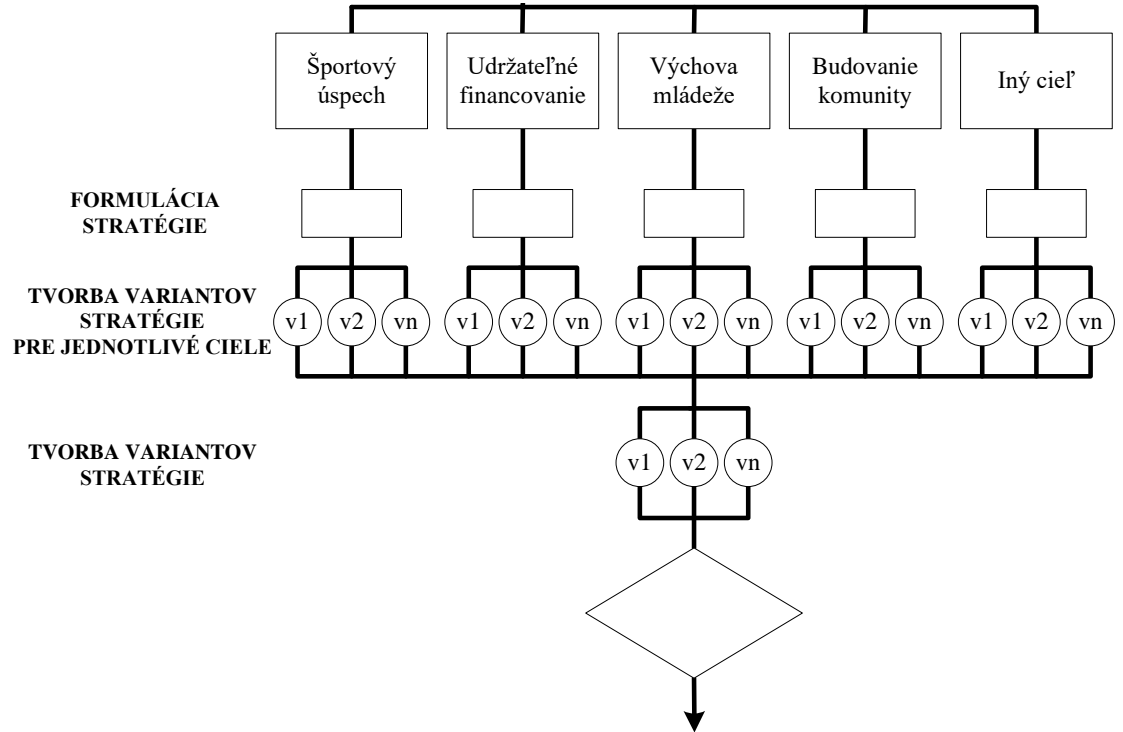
Športový úspech

Udržateľné financovanie

Výchova mládeže

Budovanie komunity

Iný cieľ

FORMULÁCIA STRATÉGIE

TVORBA VARIANTOV STRATÉGIE PRE JEDNOTLIVÉ CIELE

v1 v2 vn v1 v2 vn v1 v2 vn v1 v2 vn v1 v2 vn

TVORBA VARIANTOV STRATÉGIE

v1 v2 vn